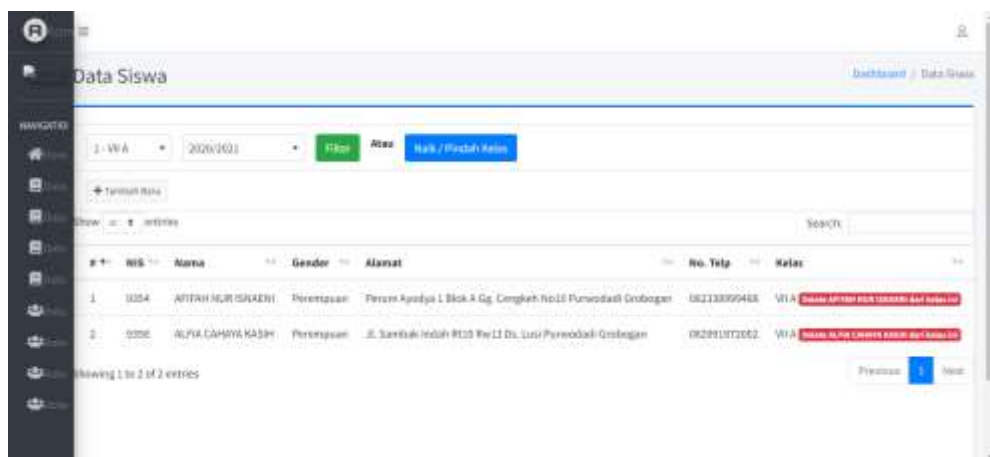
Data Siswa

Dashboard / Data Siswa

NAVIGATION

1 - VII A

2020/2021

Filter

Atau

Naik / Pindah Kelas

+ Tambah Baru

Show 10 entries

Search:

| # | NIS | Nama | Gender | Alamat | No. Telp | Kelas |
|---|---|---|---|---|---|---|
| 1 | 9354 | AFIFAH NUR ISNAENI | Perempuan | Perum Ayodya 1 Blok A Gg. Cengkeh No10 Purwodadi Grobogan | 082133099468 | VII A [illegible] |
| 2 | 9356 | ALFIA CAHAYA KASIH | Perempuan | Jl. Sambak Indah RT10 Rw11 Ds. Lusi Purwodadi Grobogan | 082991972052 | VII A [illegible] |

Showing 1 to 2 of 2 entries

Previous 1 Next